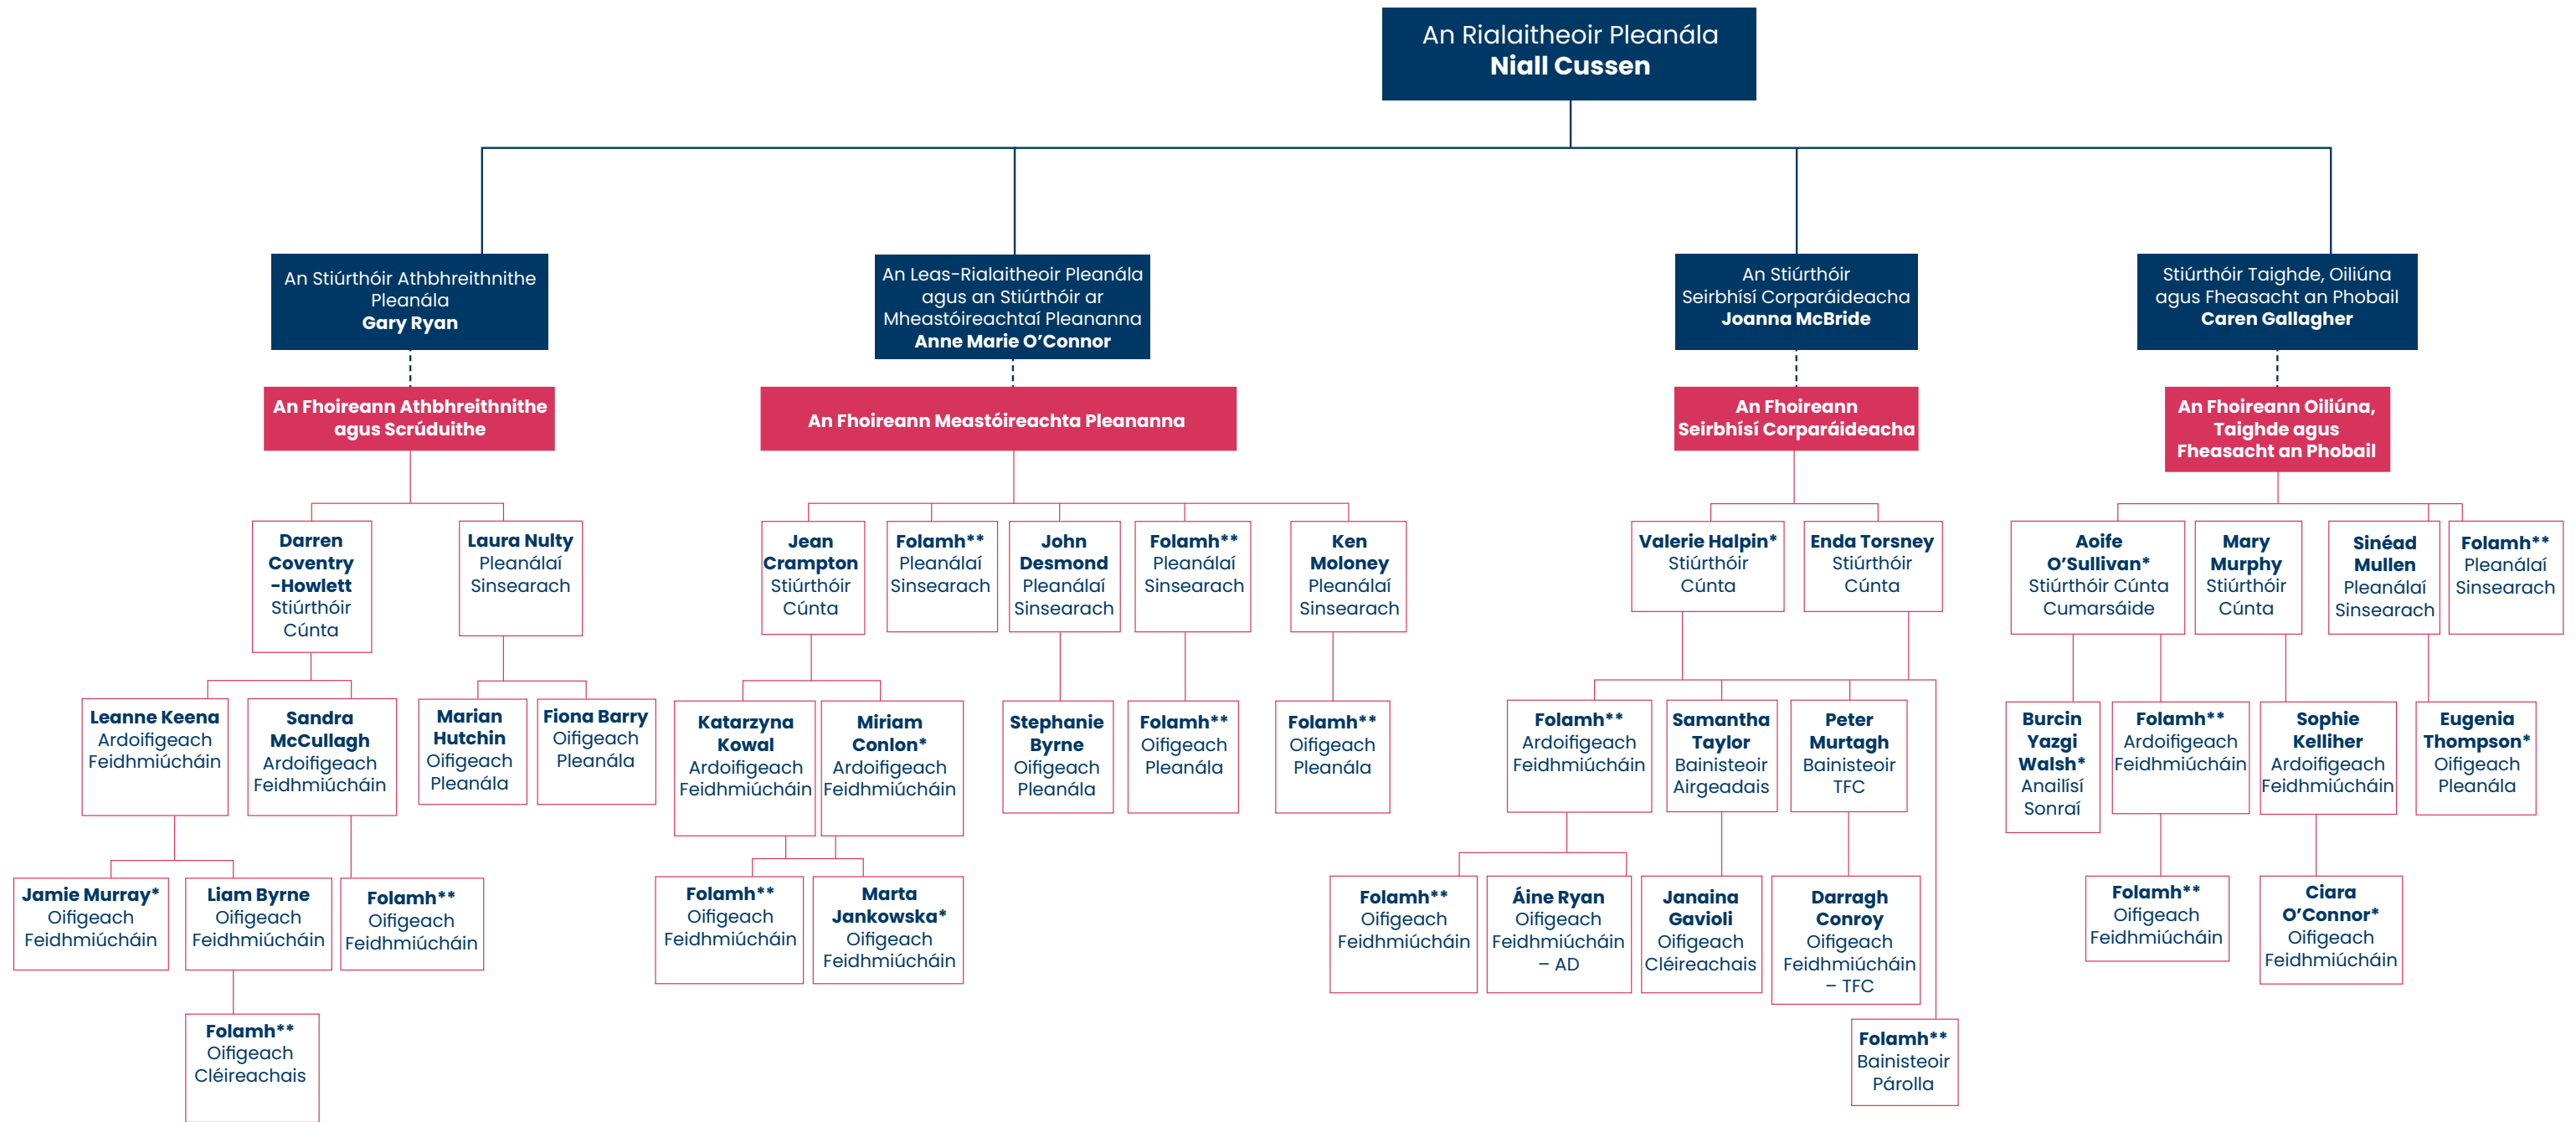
An Rialaitheoir Pleanála
Niall Cussen

An Stiúrthóir Athbhreithnithe Pleanála
Gary Ryan

An Fhoireann Athbhreithnithe agus Scrúduithe

Darren Coventry -Howlett
Stiúrthóir Cúnta

Laura Nulty
Pleanálaí Sinsearach

Leanne Keena
Ardoifigeach Feidhmiúcháin

Sandra McCullagh
Ardoifigeach Feidhmiúcháin

Marian Hutchin
Oifigeach Pleanála

Fiona Barry
Oifigeach Pleanála

Jamie Murray*
Oifigeach Feidhmiúcháin

Liam Byrne
Oifigeach Feidhmiúcháin

Folamh**
Oifigeach Feidhmiúcháin

Folamh**
Oifigeach Cléireachais

An Leas-Rialaitheoir Pleanála agus an Stiúrthóir ar Mheastóireachtaí Pleananna
Anne Marie O'Connor

An Fhoireann Meastóireachta Pleananna

Jean Crampton
Stiúrthóir Cúnta

Folamh**
Pleanálaí Sinsearach

John Desmond
Pleanálaí Sinsearach

Folamh**
Pleanálaí Sinsearach

Ken Moloney
Pleanálaí Sinsearach

Katarzyna Kowal
Ardoifigeach Feidhmiúcháin

Miriam Conlon*
Ardoifigeach Feidhmiúcháin

Stephanie Byrne
Oifigeach Pleanála

Folamh**
Oifigeach Pleanála

Folamh**
Oifigeach Pleanála

Folamh**
Oifigeach Feidhmiúcháin

Marta Jankowska*
Oifigeach Feidhmiúcháin

An Stiúrthóir Seirbhísí Corparáideacha
Joanna McBride

An Fhoireann Seirbhísí Corparáideacha

Valerie Halpin*
Stiúrthóir Cúnta

Enda Torsney
Stiúrthóir Cúnta

Folamh**
Ardoifigeach Feidhmiúcháin

Samantha Taylor
Bainisteoir Airgeadais

Peter Murtagh
Bainisteoir TFC

Folamh**
Oifigeach Feidhmiúcháin

Áine Ryan
Oifigeach Feidhmiúcháin – AD

Janaina Gavioli
Oifigeach Cléireachais

Darragh Conroy
Oifigeach Feidhmiúcháin – TFC

Folamh**
Bainisteoir Párolla

Stiúrthóir Taighde, Oiliúna agus Fheasacht an Phobail
Caren Gallagher

An Fhoireann Oiliúna, Taighde agus Fheasacht an Phobail

Aoife O'Sullivan*
Stiúrthóir Cúnta Cumarsáide

Mary Murphy
Stiúrthóir Cúnta

Sinéad Mullen
Pleanálaí Sinsearach

Folamh**
Pleanálaí Sinsearach

Burcin Yazgi Walsh*
Anailísí Sonraí

Folamh**
Ardoifigeach Feidhmiúcháin

Sophie Kelliher
Ardoifigeach Feidhmiúcháin

Eugenia Thompson*
Oifigeach Pleanála

Folamh**
Oifigeach Feidhmiúcháin

Ciara O'Connor*
Oifigeach Feidhmiúcháin